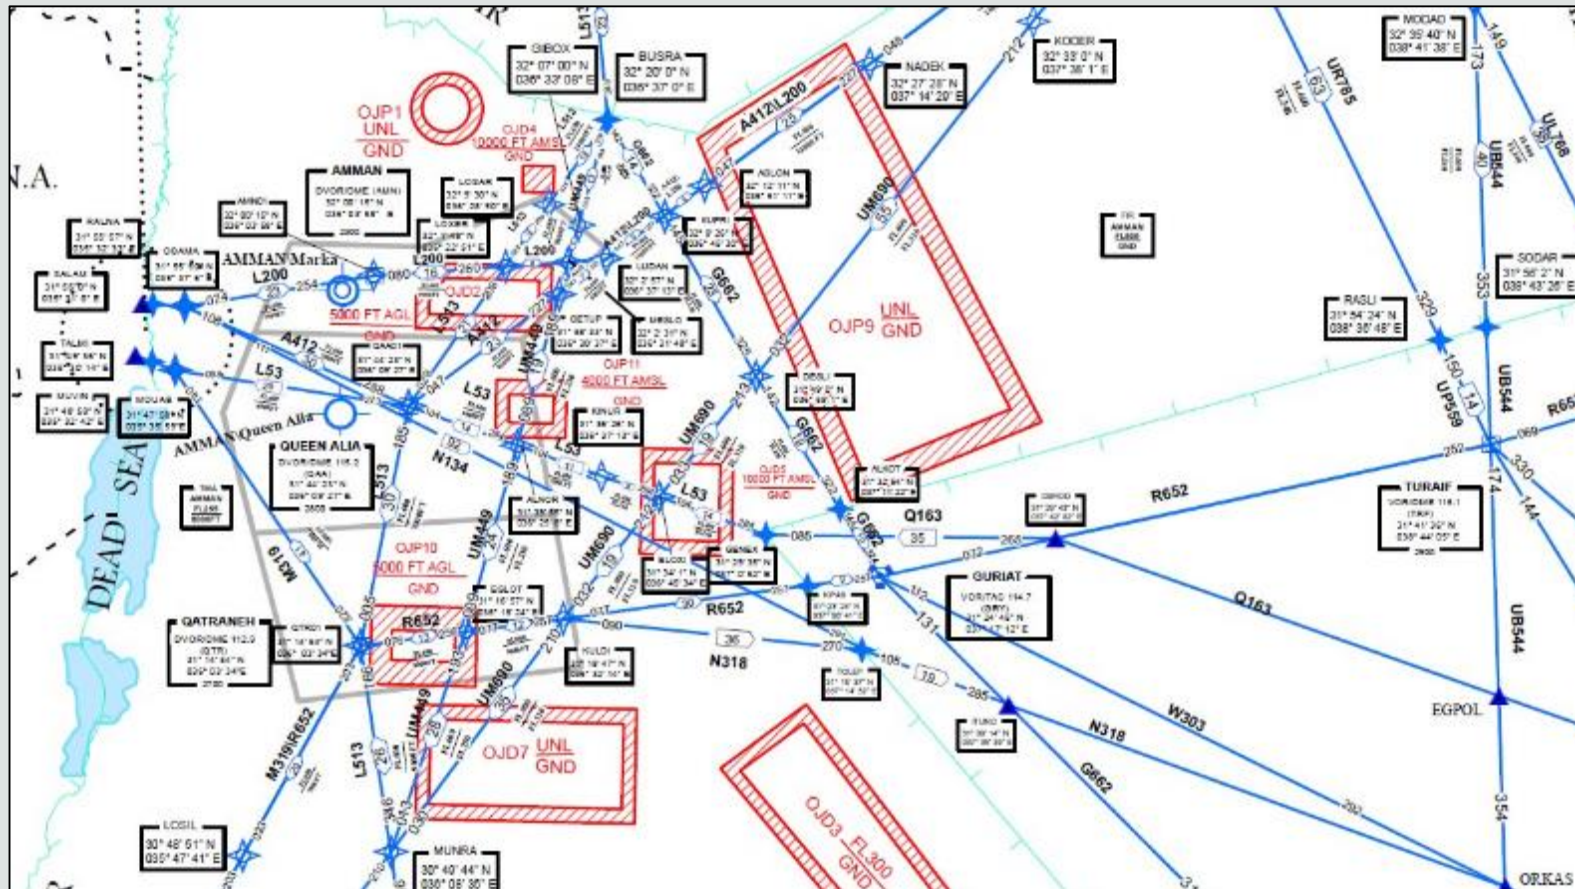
N.A.

GIBOX
32° 07' 00" N
036° 33' 08" E

BUSRA
32° 20' 0" N
036° 37' 0" E

KODER
32° 33' 0" N
037° 36' 1" E

NADEK
32° 27' 28" N
037° 14' 20" E

MODAD
32° 35' 40" N
038° 41' 38" E

OJP1
UNL
GND

OJD4
10000 FT AMSL
GND

AMMAN
DVOR/DME (AMN)

A412 L200

AGLON

KUFRI

UM690

LOSAR

LOXIR

AMMAN Marka

L200

OJD2

5000 FT AGL
GND

A412

L53

L200

LUDAN

UR785

UB544

UL768

SODAR
31° 56' 2" N
038° 43' 26" E

RASLI
31° 54' 24" N
038° 36' 48" E

G662

OJP9 UNL GND

OJP11
4000 FT AMSL
GND

UM440

N134

QUEEN ALIA

AMMAN Queen Alia

DEAD SEA

KINUR

ALKOT

DISBU

OJD5
10000 FT AMSL
GND

Q163

R652

TURAIF

UP559

UB544

M319

OJP10
5000 FT AGL
GND

UM449

ALNOR

QATRANEH

R652

EGLOT

R652

N318

GURIAT

Q163

W303

N318

G662

EGPOL

UM690

OJD7 UNL GND

OJD3 FL300 GND

M319/R652

L513

LOSIL
30° 48' 51" N
035° 47' 41" E

MUNRA
30° 40' 44" N
036° 08' 35" E

ORKAS